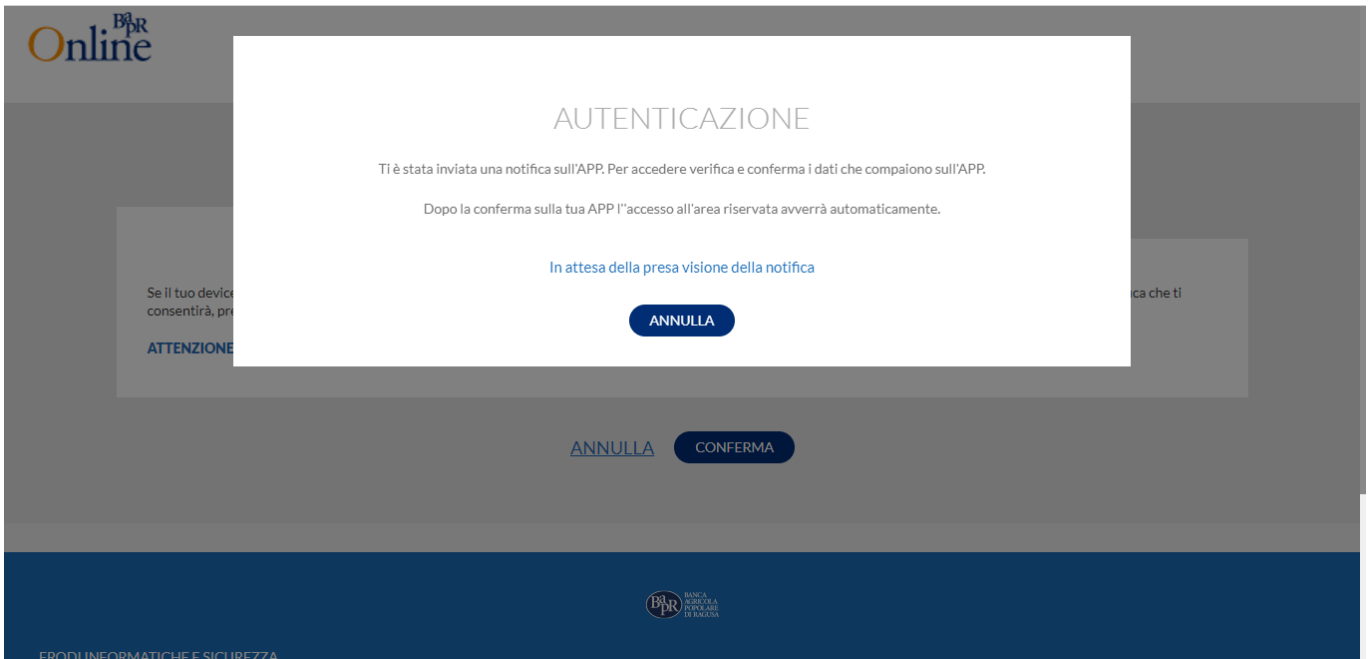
BAPR Online

AUTENTICAZIONE

Ti è stata inviata una notifica sull'APP. Per accedere verifica e conferma i dati che compaiono sull'APP.

Dopo la conferma sulla tua APP l''accesso all'area riservata avverrà automaticamente.

In attesa della presa visione della notifica

ANNULLA

Se il tuo device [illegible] ca che ti consentirà, pr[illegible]

ATTENZIONE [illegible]

ANNULLA CONFERMA

BAPR BANCA AGRICOLA POPOLARE DI RAGUSA

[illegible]